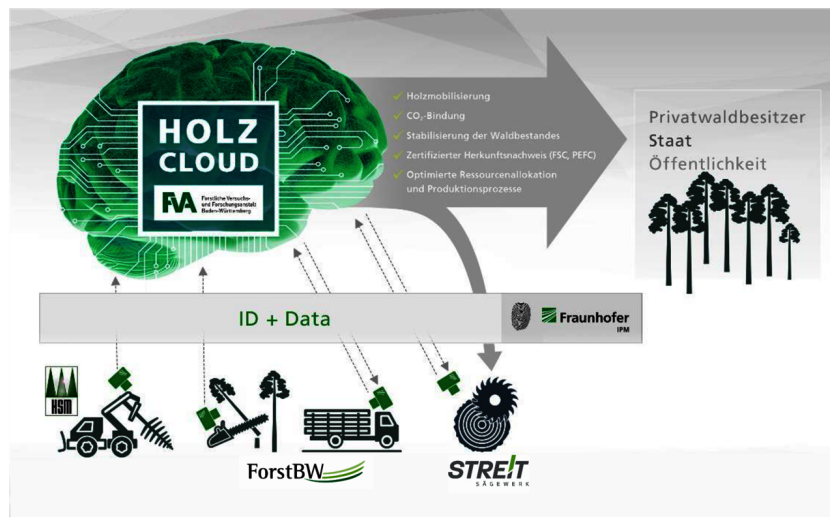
HOLZ CLOUD

FVA Forstliche Versuchs- und Forschungsanstalt Baden-Württemberg

✓ Holzmobilisierung
✓ $CO_2$-Bindung
✓ Stabilisierung der Waldbestandes
✓ Zertifizierter Herkunftsnachweis (FSC, PEFC)
✓ Optimierte Ressourcenallokation und Produktionsprozesse

Privatwaldbesitzer
Staat
Öffentlichkeit

ID + Data

Fraunhofer IPM

HSM

ForstBW

STRE!T SÄGEWERK